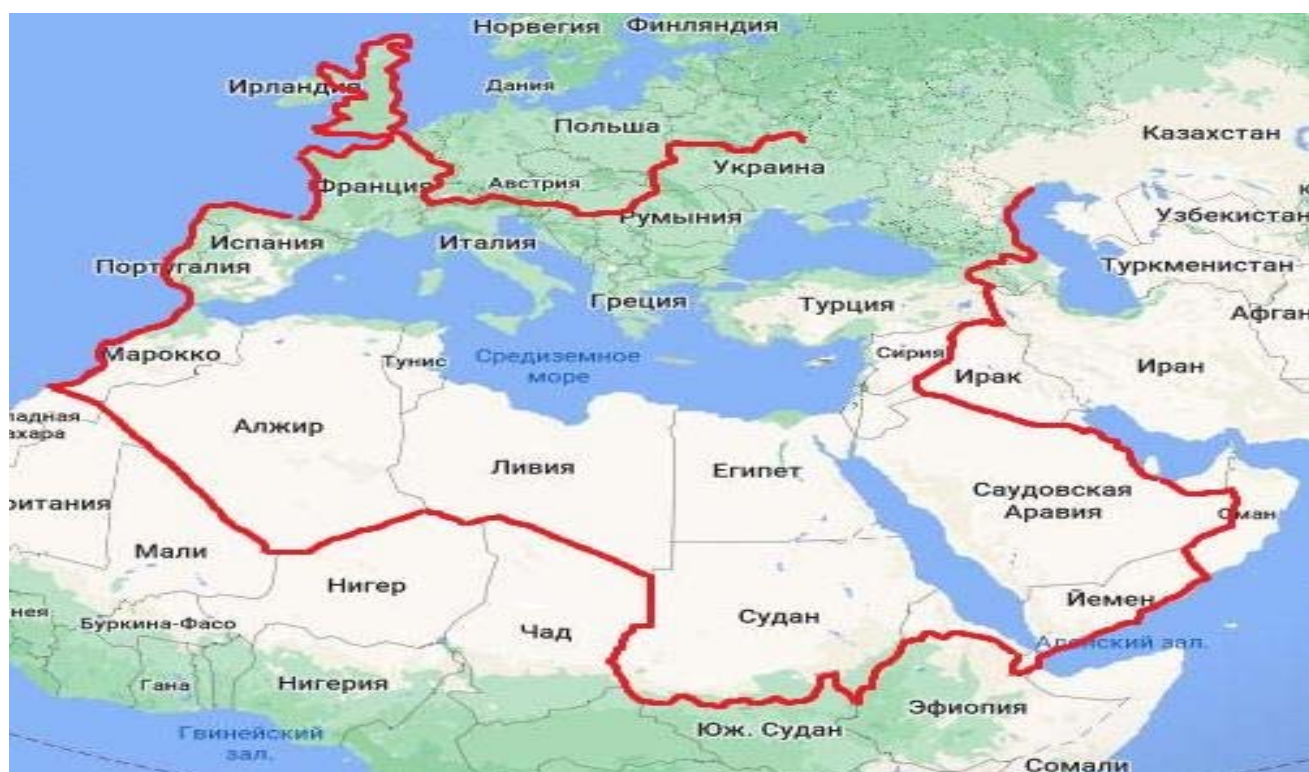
Норвегия Финляндия
Ирландия
Дания
Польша
Казахстан
Украина
Франция
Австрия
Румыния
Узбекистан
Испания
Италия
Португалия
Туркменистан
Греция
Турция
Афган
Марокко
Тунис
Средиземное море
Сирия
Ирак
Иран
ападная ахара
Алжир
Ливия
Египет
Саудовская Аравия
Оман
итания
Мали
Нигер
Судан
Йемен
нея
Буркина-Фасо
Чад
Аденский зал.
Гана
Нигерия
Эфиопия
Гвинейский зал.
Юж. Судан
Сомали